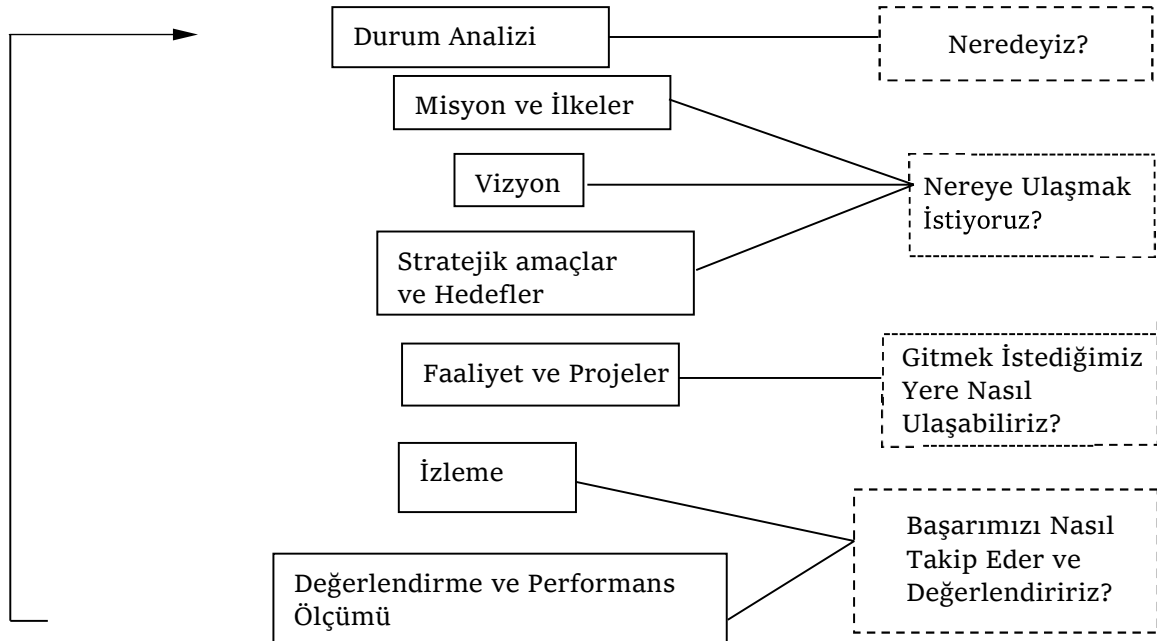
Durum Analizi

Neredeyiz?

Misyon ve İlkeler

Vizyon

Stratejik amaçlar ve Hedefler

Nereye Ulaşmak İstiyoruz?

Faaliyet ve Projeler

Gitmek İstediğimiz Yere Nasıl Ulaşabiliriz?

İzleme

Değerlendirme ve Performans Ölçümü

Başarımızı Nasıl Takip Eder ve Değerlendiririz?